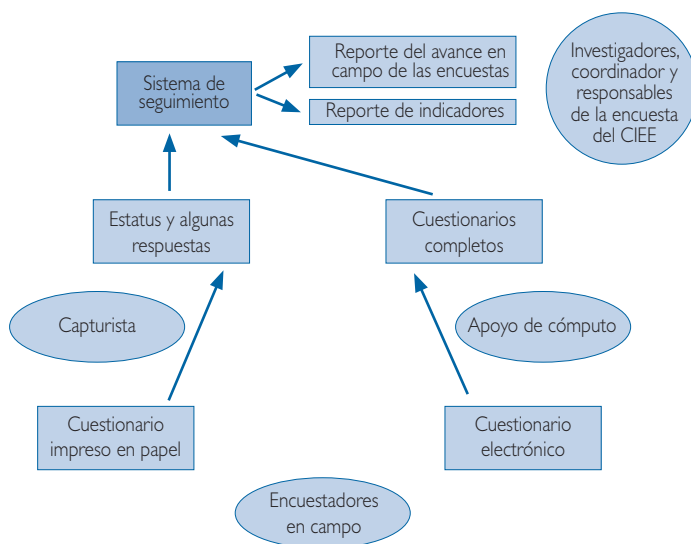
Sistema de seguimiento

Reporte del avance en campo de las encuestas

Reporte de indicadores

Investigadores, coordinador y responsables de la encuesta del CIEE

Estatus y algunas respuestas

Cuestionarios completos

Capturista

Apoyo de cómputo

Cuestionario impreso en papel

Cuestionario electrónico

Encuestadores en campo